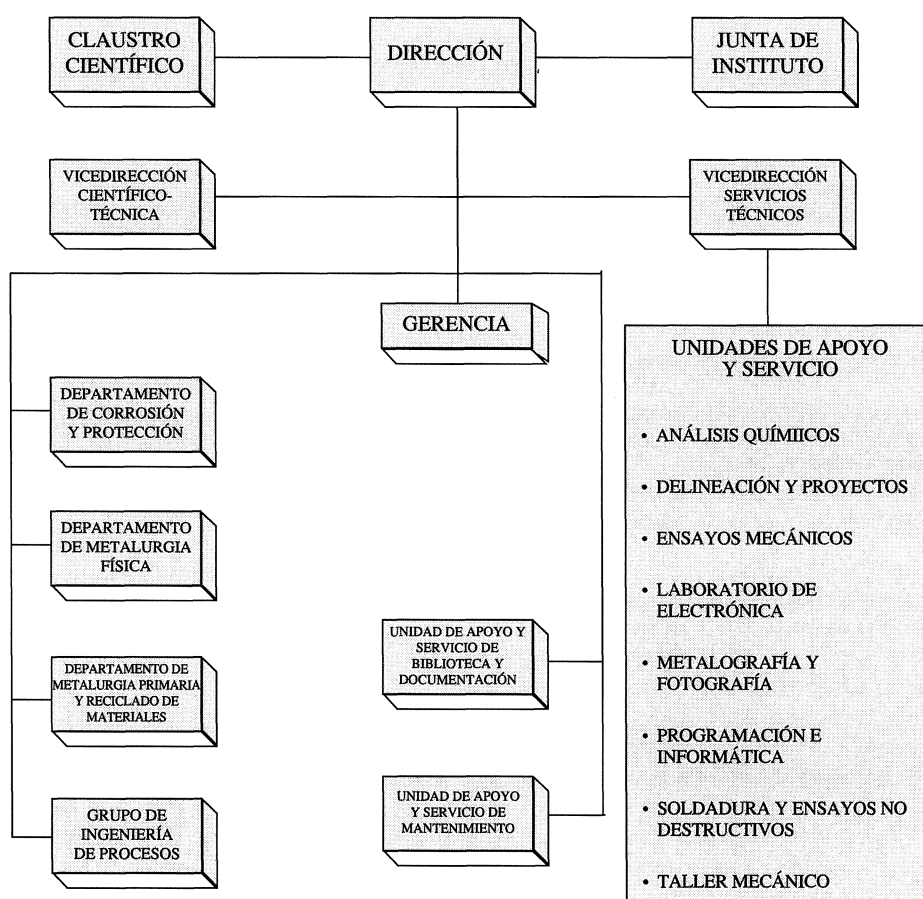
CLAUSTRO CIENTÍFICO

DIRECCIÓN

JUNTA DE INSTITUTO

VICEDIRECCIÓN CIENTÍFICO-TÉCNICA

VICEDIRECCIÓN SERVICIOS TÉCNICOS

GERENCIA

UNIDADES DE APOYO Y SERVICIO

• ANÁLISIS QUÍMIICOS

• DELINEACIÓN Y PROYECTOS

• ENSAYOS MECÁNICOS

• LABORATORIO DE ELECTRÓNICA

• METALOGRAFÍA Y FOTOGRAFÍA

• PROGRAMACIÓN E INFORMÁTICA

• SOLDADURA Y ENSAYOS NO DESTRUCTIVOS

• TALLER MECÁNICO

DEPARTAMENTO DE CORROSIÓN Y PROTECCIÓN

DEPARTAMENTO DE METALURGIA FÍSICA

DEPARTAMENTO DE METALURGIA PRIMARIA Y RECICLADO DE MATERIALES

GRUPO DE INGENIERÍA DE PROCESOS

UNIDAD DE APOYO Y SERVICIO DE BIBLIOTECA Y DOCUMENTACIÓN

UNIDAD DE APOYO Y SERVICIO DE MANTENIMIENTO